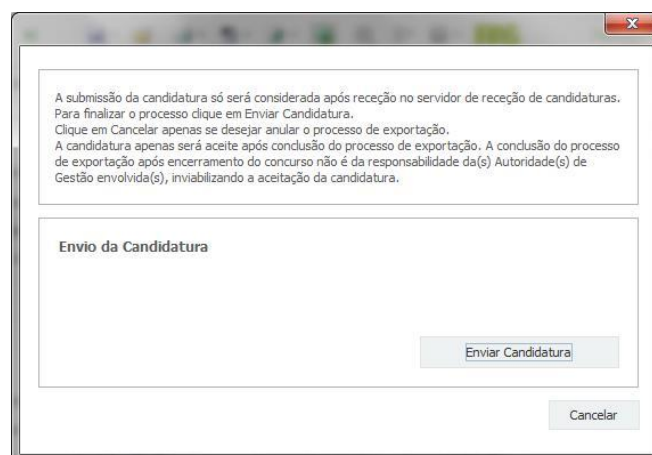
A submissão da candidatura só será considerada após receção no servidor de receção de candidaturas.
Para finalizar o processo clique em Enviar Candidatura.
Clique em Cancelar apenas se desejar anular o processo de exportação.
A candidatura apenas será aceite após conclusão do processo de exportação. A conclusão do processo de exportação após encerramento do concurso não é da responsabilidade da(s) Autoridade(s) de Gestão envolvida(s), inviabilizando a aceitação da candidatura.

Envio da Candidatura

Enviar Candidatura

Cancelar